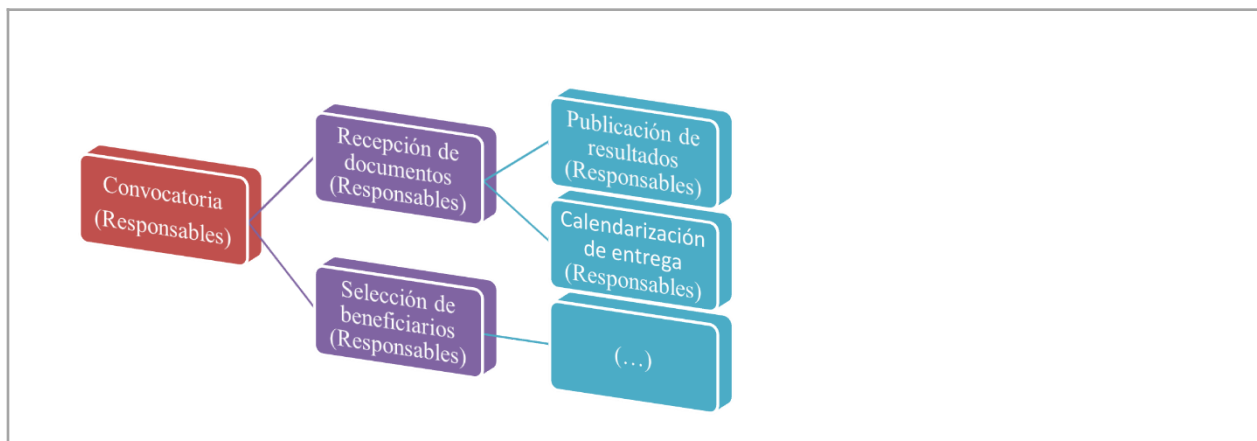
Convocatoria (Responsables)

Recepción de documentos (Responsables)

Selección de beneficiarios (Responsables)

Publicación de resultados (Responsables)

Calendarización de entrega (Responsables)

(…)